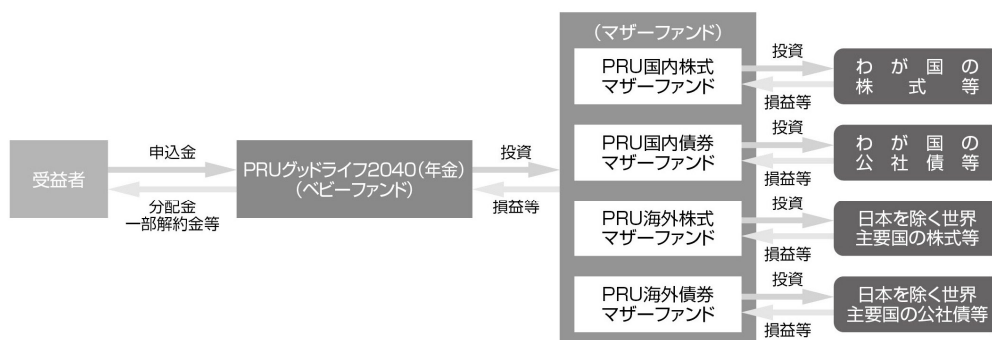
受益者

申込金

分配金
一部解約金等

PRUグッドライフ2040（年金）
（ベビーファンド）

投資

損益等

（マザーファンド）

PRU国内株式
マザーファンド

投資

損益等

わが国の
株式等

PRU国内債券
マザーファンド

投資

損益等

わが国の
公社債等

PRU海外株式
マザーファンド

投資

損益等

日本を除く世界
主要国の株式等

PRU海外債券
マザーファンド

投資

損益等

日本を除く世界
主要国の公社債等